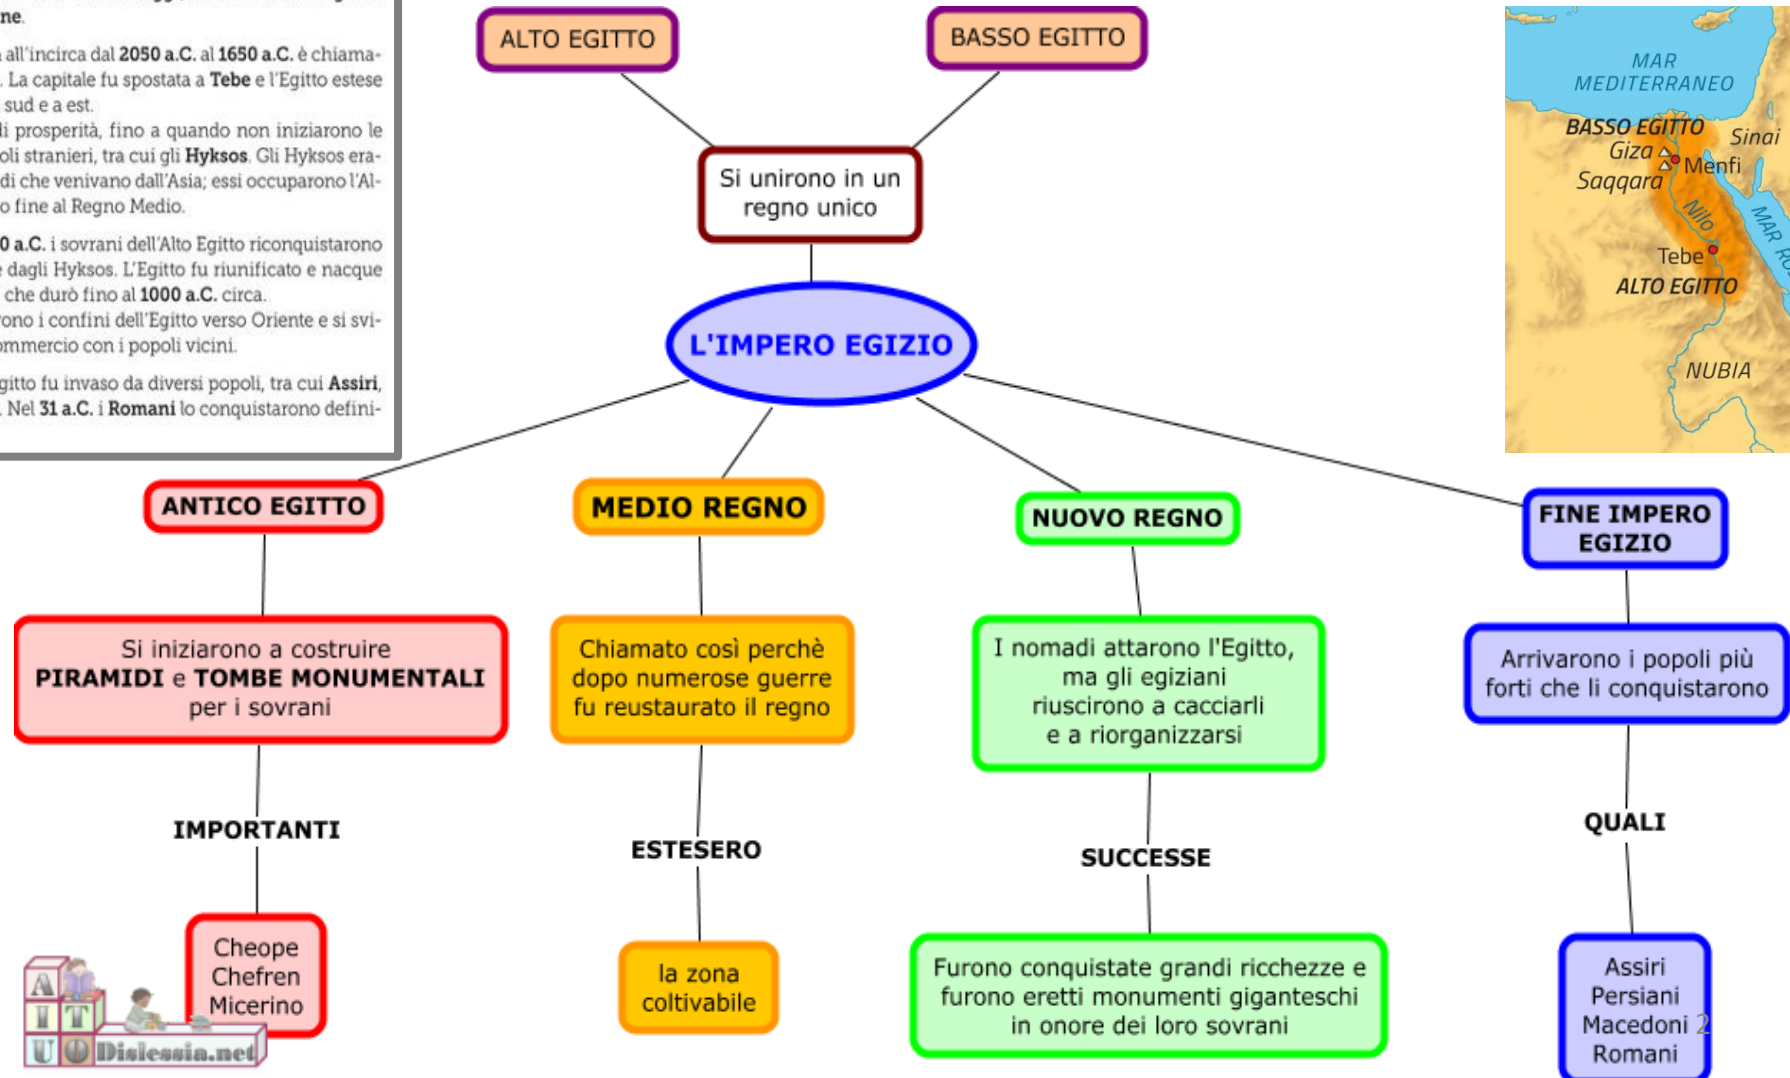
ne.

all'incirca dal 2050 a.C. al 1650 a.C. è chiama- . La capitale fu spostata a Tebe e l'Egitto estese sud e a est.

di prosperità, fino a quando non iniziarono le oli stranieri, tra cui gli Hyksos. Gli Hyksos era- di che venivano dall'Asia; essi occuparono l'Al- o fine al Regno Medio.

0 a.C. i sovrani dell'Alto Egitto riconquistarono dagli Hyksos. L'Egitto fu riunificato e nacque che durò fino al 1000 a.C. circa.

ono i confini dell'Egitto verso Oriente e si svi- ommercio con i popoli vicini.

gitto fu invaso da diversi popoli, tra cui Assiri, . Nel 31 a.C. i Romani lo conquistarono defini-

ALTO EGITTO

BASSO EGITTO

Si unirono in un regno unico

L'IMPERO EGIZIO

MAR MEDITERRANEO

BASSO EGITTO

Sinai

Giza

Menfi

Saqqara

Nilo

MAR RO

Tebe

ALTO EGITTO

NUBIA

ANTICO EGITTO

MEDIO REGNO

NUOVO REGNO

FINE IMPERO EGIZIO

Si iniziarono a costruire PIRAMIDI e TOMBE MONUMENTALI per i sovrani

Chiamato così perchè dopo numerose guerre fu reustaurato il regno

I nomadi attarono l'Egitto, ma gli egiziani riuscirono a cacciarli e a riorganizzarsi

Arrivarono i popoli più forti che li conquistarono

IMPORTANTI

ESTESERO

SUCCESSE

QUALI

Cheope Chefren Micerino

la zona coltivabile

Furono conquistate grandi ricchezze e furono eretti monumenti giganteschi in onore dei loro sovrani

Assiri Persiani Macedoni Romani

A I T U Dislessia.net